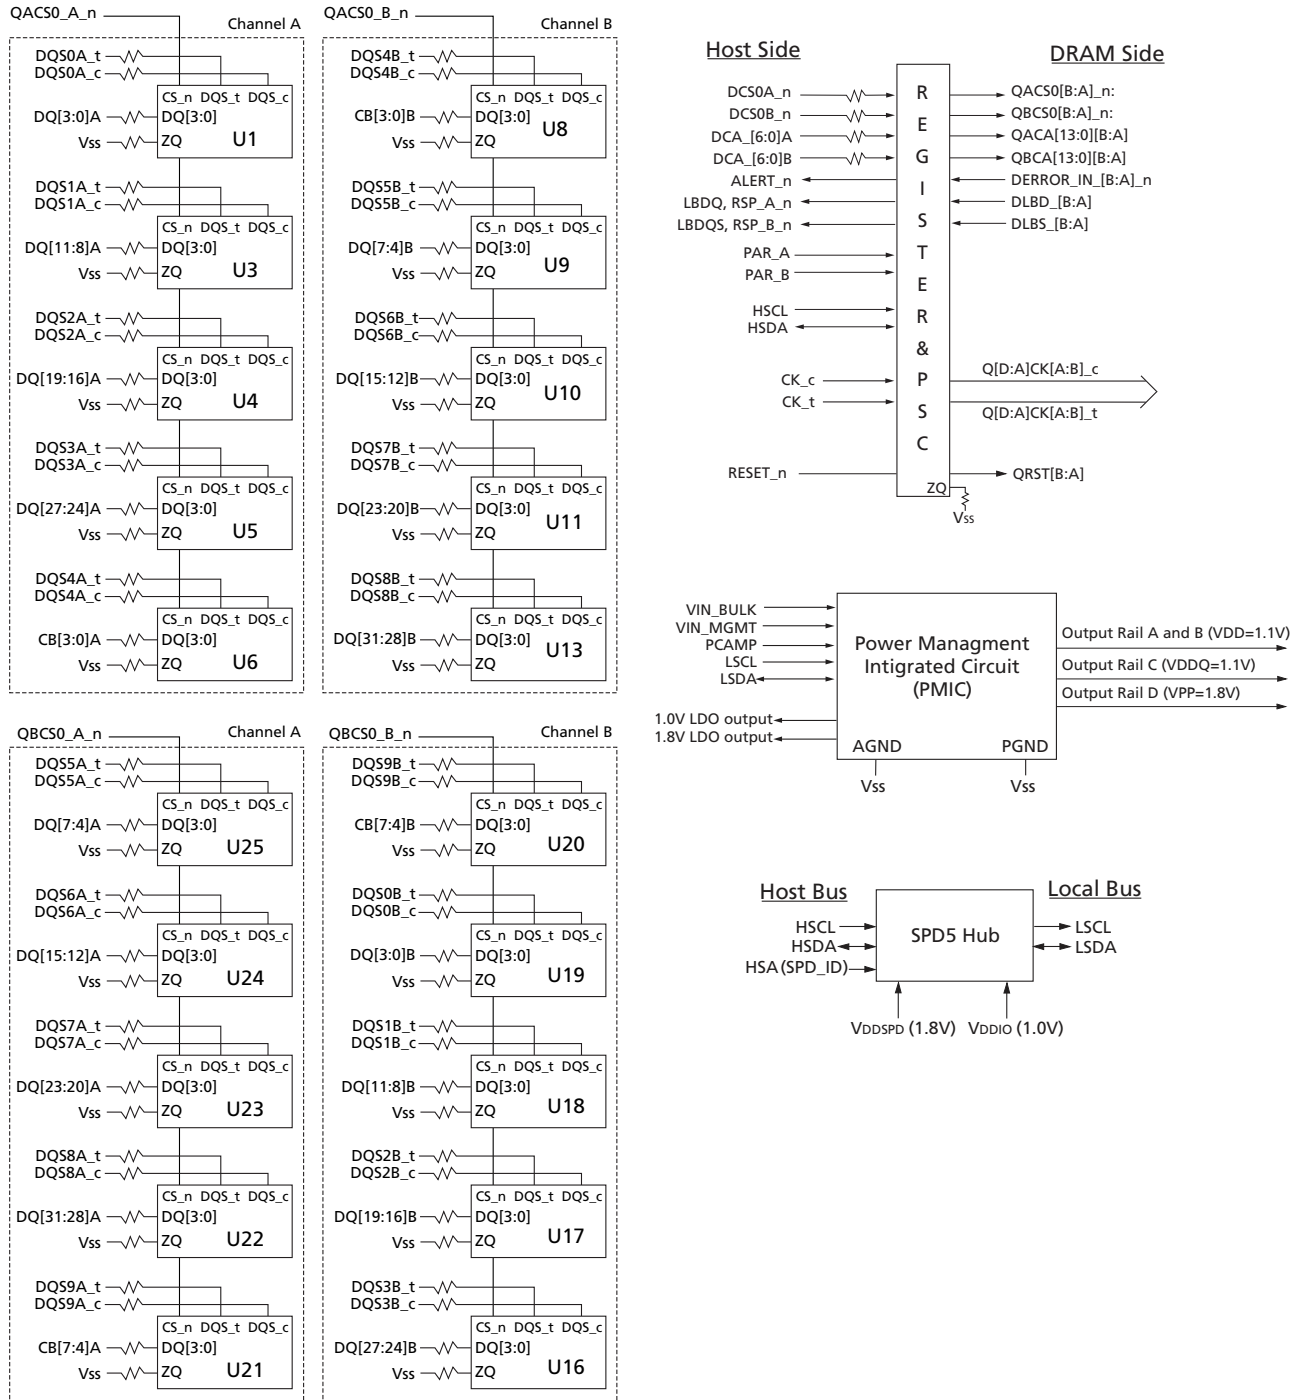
QACS0_A_n
Channel A
DQS0A_t
DQS0A_c
CS_n DQS_t DQS_c
DQ[3:0]A
DQ[3:0]
U1
Vss
ZQ

DQS1A_t
DQS1A_c
CS_n DQS_t DQS_c
DQ[11:8]A
DQ[3:0]
U3
Vss
ZQ

DQS2A_t
DQS2A_c
CS_n DQS_t DQS_c
DQ[19:16]A
DQ[3:0]
U4
Vss
ZQ

DQS3A_t
DQS3A_c
CS_n DQS_t DQS_c
DQ[27:24]A
DQ[3:0]
U5
Vss
ZQ

DQS4A_t
DQS4A_c
CS_n DQS_t DQS_c
CB[3:0]A
DQ[3:0]
U6
Vss
ZQ

QACS0_B_n
Channel B
DQS4B_t
DQS4B_c
CS_n DQS_t DQS_c
CB[3:0]B
DQ[3:0]
U8
Vss
ZQ

DQS5B_t
DQS5B_c
CS_n DQS_t DQS_c
DQ[7:4]B
DQ[3:0]
U9
Vss
ZQ

DQS6B_t
DQS6B_c
CS_n DQS_t DQS_c
DQ[15:12]B
DQ[3:0]
U10
Vss
ZQ

DQS7B_t
DQS7B_c
CS_n DQS_t DQS_c
DQ[23:20]B
DQ[3:0]
U11
Vss
ZQ

DQS8B_t
DQS8B_c
CS_n DQS_t DQS_c
DQ[31:28]B
DQ[3:0]
U13
Vss
ZQ

Host Side
DRAM Side
DCS0A_n
DCS0B_n
DCA_[6:0]A
DCA_[6:0]B
ALERT_n
LBDQ, RSP_A_n
LBDQS, RSP_B_n
PAR_A
PAR_B
HSCL
HSDA
CK_c
CK_t
RESET_n
R E G I S T E R & P S C
ZQ
Vss
QACS0[B:A]_n:
QBCS0[B:A]_n:
QACA[13:0][B:A]
QBCA[13:0][B:A]
DERROR_IN_[B:A]_n
DLBD_[B:A]
DLBS_[B:A]
Q[D:A]CK[A:B]_c
Q[D:A]CK[A:B]_t
QRST[B:A]

VIN_BULK
VIN_MGMT
PCAMP
LSCL
LSDA
1.0V LDO output
1.8V LDO output
Power Managment Intigrated Circuit (PMIC)
AGND
PGND
Vss
Vss
Output Rail A and B (VDD=1.1V)
Output Rail C (VDDQ=1.1V)
Output Rail D (VPP=1.8V)

QBCS0_A_n
Channel A
DQS5A_t
DQS5A_c
CS_n DQS_t DQS_c
DQ[7:4]A
DQ[3:0]
U25
Vss
ZQ

DQS6A_t
DQS6A_c
CS_n DQS_t DQS_c
DQ[15:12]A
DQ[3:0]
U24
Vss
ZQ

DQS7A_t
DQS7A_c
CS_n DQS_t DQS_c
DQ[23:20]A
DQ[3:0]
U23
Vss
ZQ

DQS8A_t
DQS8A_c
CS_n DQS_t DQS_c
DQ[31:28]A
DQ[3:0]
U22
Vss
ZQ

DQS9A_t
DQS9A_c
CS_n DQS_t DQS_c
CB[7:4]A
DQ[3:0]
U21
Vss
ZQ

QBCS0_B_n
Channel B
DQS9B_t
DQS9B_c
CS_n DQS_t DQS_c
CB[7:4]B
DQ[3:0]
U20
Vss
ZQ

DQS0B_t
DQS0B_c
CS_n DQS_t DQS_c
DQ[3:0]B
DQ[3:0]
U19
Vss
ZQ

DQS1B_t
DQS1B_c
CS_n DQS_t DQS_c
DQ[11:8]B
DQ[3:0]
U18
Vss
ZQ

DQS2B_t
DQS2B_c
CS_n DQS_t DQS_c
DQ[19:16]B
DQ[3:0]
U17
Vss
ZQ

DQS3B_t
DQS3B_c
CS_n DQS_t DQS_c
DQ[27:24]B
DQ[3:0]
U16
Vss
ZQ

Host Bus
Local Bus
HSCL
HSDA
HSA (SPD_ID)
SPD5 Hub
LSCL
LSDA
VDDSPD (1.8V)
VDDIO (1.0V)